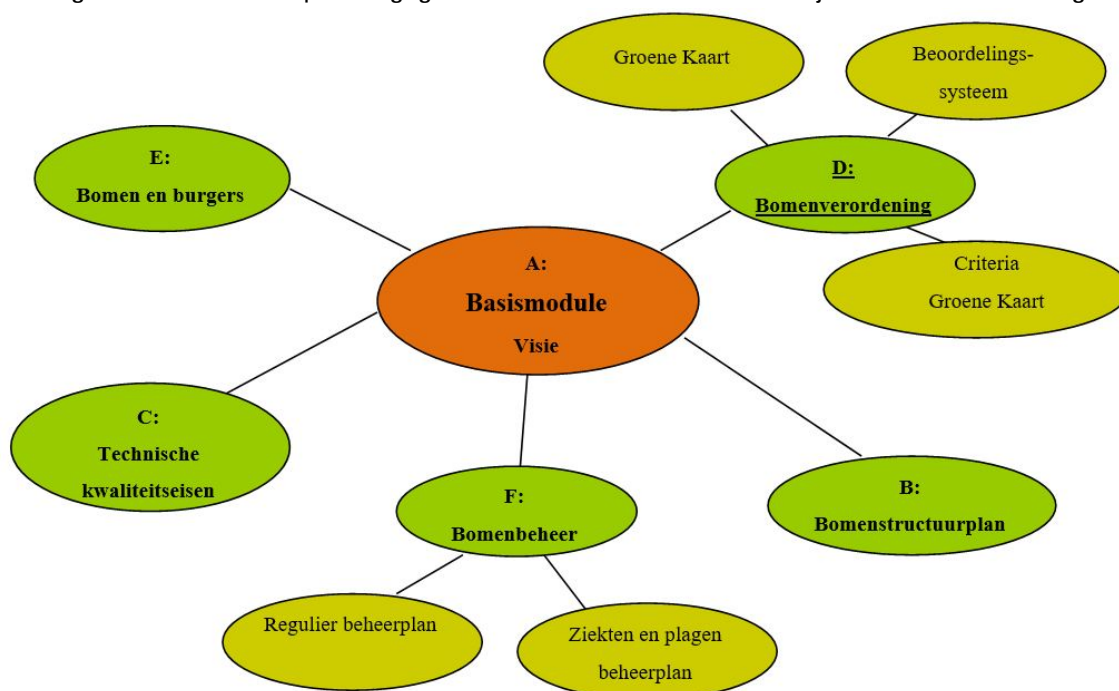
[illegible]

Groene Kaart

Beoordelings-systeem

E:
Bomen en burgers

D:
Bomenverordening

Criteria
Groene Kaart

A:
Basismodule
Visie

C:
Technische kwaliteitseisen

F:
Bomenbeheer

B:
Bomenstructuurplan

Regulier beheerplan

Ziekten en plagen beheerplan